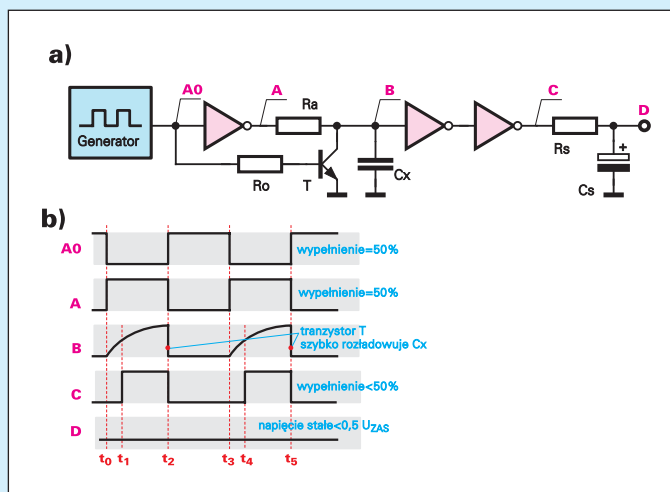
a)

Generator

A0

A

Ra

B

C

D

Ro

T

Cx

Rs

Cs

b)

A0

wypełnienie=50%

A

wypełnienie=50%

B

tranzystor T szybko rozładowuje Cx

C

wypełnienie<50%

D

napięcie stałe<0,5 $U_{ZAS}$

$t_0$ $t_1$ $t_2$ $t_3$ $t_4$ $t_5$